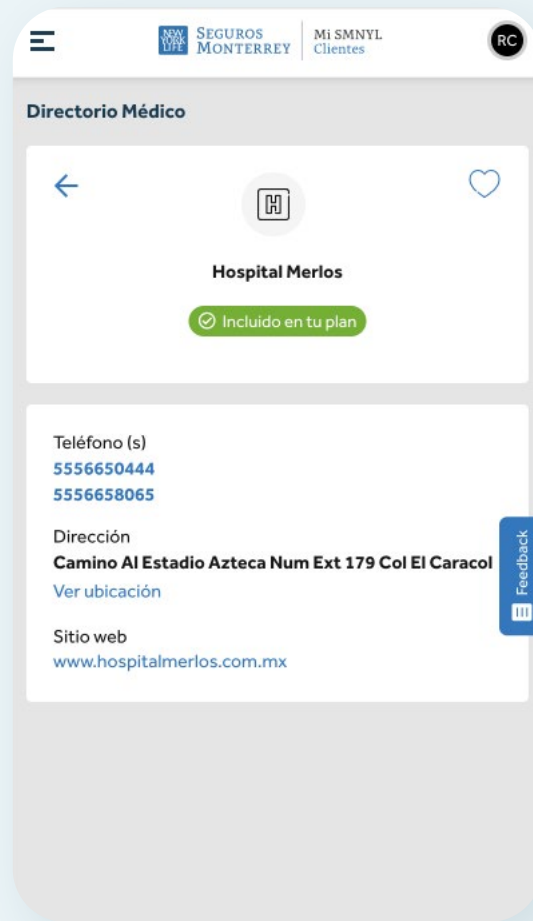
NEW YORK LIFE SEGUROS MONTERREY | Mi SMNYL Clientes

RC

Directorio Médico

H

Hospital Merlos

Incluido en tu plan

Teléfono (s)
5556650444
5556658065

Dirección
Camino Al Estadio Azteca Num Ext 179 Col El Caracol
Ver ubicación

Sitio web
www.hospitalmerlos.com.mx

Feedback